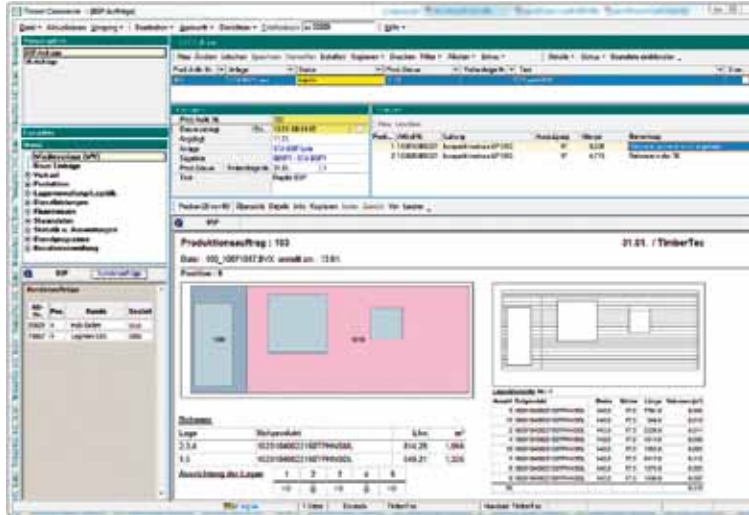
Produktionsauftrag : 103

31.01. / TimberTec

Datei: 103_10071047.BVX erstellt am: 13.01.

Position : 9

Rohware

| Lage | Rohprodukt | Länge | $m^2$ |
|---|---|---|---|
| 2,3,4 | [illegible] | 814,25 | 1,866 |
| 1,5 | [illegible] | 549,21 | 1,326 |

Ausrichtung der Lagen

| 1 | 2 | 3 | 4 | 5 |
|---|---|---|---|---|
| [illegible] | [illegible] | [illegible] | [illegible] | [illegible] |

Timber Commerce - [BSP Aufträge]

Neu Ändern Löschen Speichern Verwerfen Aktualisieren Kopieren Drucken Filter Module Extras

Aufträge

BSP Anlage

Auftrag

BSP

Kundenaufträge

Produktionsauftrag

Übersicht Details Info Kopieren